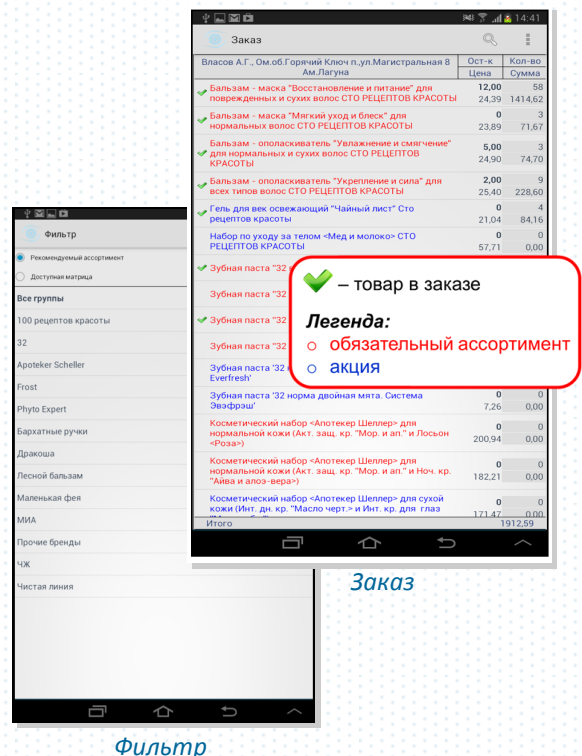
14:41

Заказ

Власов А.Г., Ом.об.Горячий Ключ п.,ул.Магистральная 8 Ам.Лагуна

| | Ост-к Цена | Кол-во Сумма |
|---|---|---|
| Бальзам - маска "Восстановление и питание" для поврежденных и сухих волос СТО РЕЦЕПТОВ КРАСОТЫ | 12,00 24,39 | 58 1414,62 |
| Бальзам - маска "Мягкий уход и блеск" для нормальных волос СТО РЕЦЕПТОВ КРАСОТЫ | 0 23,89 | 3 71,67 |
| Бальзам - ополаскиватель "Увлажнение и смягчение" для нормальных и сухих волос СТО РЕЦЕПТОВ КРАСОТЫ | 5,00 24,90 | 3 74,70 |
| Бальзам - ополаскиватель "Укрепление и сила" для всех типов волос СТО РЕЦЕПТОВ КРАСОТЫ | 2,00 25,40 | 9 228,60 |
| Гель для век освежающий "Чайный лист" Сто рецептов красоты | 0 21,04 | 4 84,16 |
| Набор по уходу за телом <Мед и молоко> СТО РЕЦЕПТОВ КРАСОТЫ | 0 57,71 | 0,00 |
| Зубная паста "32 | | |
| Зубная паста "32 | | |
| Зубная паста "32 | | |
| Зубная паста "32 | | |
| Зубная паста "32 Everfresh" | | |
| Зубная паста '32 норма двойная мята. Система Эвэфрэш' | 0 7,26 | 0,00 |
| Косметический набор <Апотекер Шеллер> для нормальной кожи (Акт. защ. кр. "Мор. и ап." и Лосьон <Роза>) | 0 200,94 | 0,00 |
| Косметический набор <Апотекер Шеллер> для нормальной кожи (Акт. защ. кр. "Мор. и ап." и Ноч. кр. "Айва и алоэ-вера>) | 0 182,21 | 0,00 |
| Косметический набор <Апотекер Шеллер> для сухой кожи (Инт. дн. кр. "Масло черт." и Инт. кр. для глаз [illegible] | 171,47 | 0,00 |
| Итого | | 1912,59 |

– товар в заказе
Легенда:
обязательный ассортимент
акция

Заказ

Фильтр
Рекомендуемый ассортимент
Доступная матрица
Все группы
100 рецептов красоты
32
Apoteker Scheller
Frost
Phyto Expert
Бархатные ручки
Дракоша
Лесной бальзам
Маленькая фея
МИА
Прочие бренды
ЧЖ
Чистая линия

Фильтр